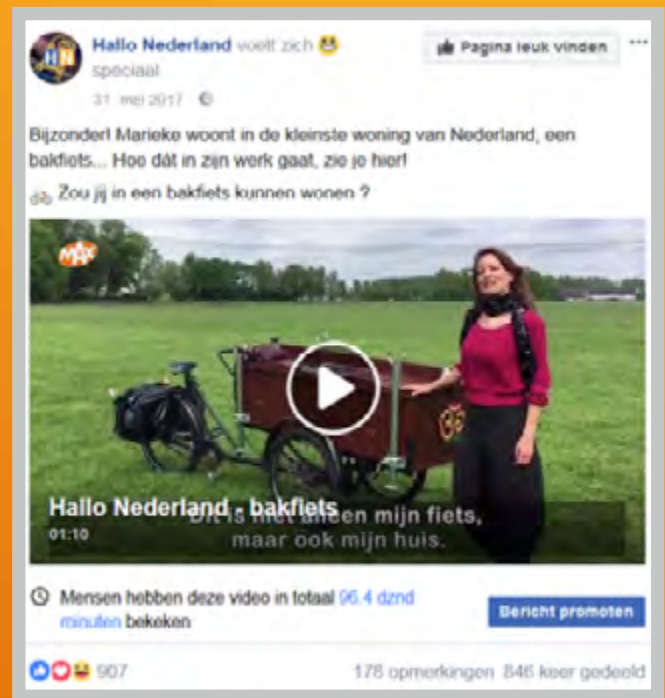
Hallo Nederland voelt zich 😆 speciaal

31 mei 2017 ·

Pagina leuk vinden

Bijzonder! Marieke woont in de kleinste woning van Nederland, een bakfiets... Hoe dát in zijn werk gaat, zie je hier!

🚲 Zou jij in een bakfiets kunnen wonen ?

MAX

Hallo Nederland - bakfiets

01:10

Dit is niet alleen mijn fiets, maar ook mijn huis.

Mensen hebben deze video in totaal 96.4 dznd minuten bekeken

Bericht promoten

907

178 opmerkingen 846 keer gedeeld